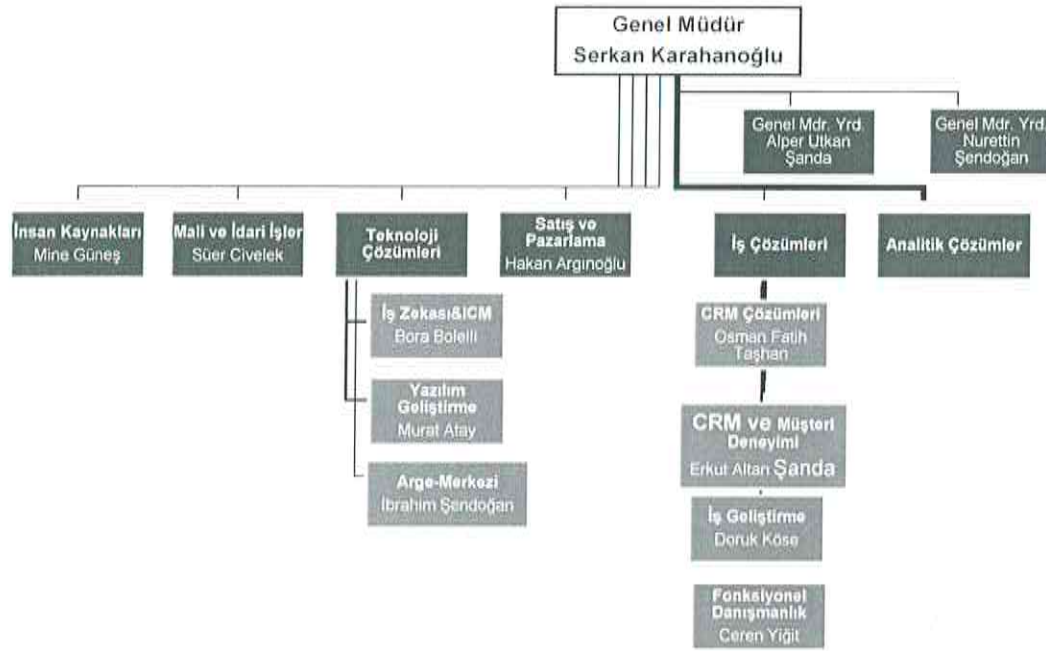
Genel Müdür
Serkan Karahanoğlu

Genel Mdr. Yrd.
Alper Utkan Şanda

Genel Mdr. Yrd.
Nurettin Şendoğan

İnsan Kaynakları
Mine Güneş

Mali ve İdari İşler
Süer Civelek

Teknoloji Çözümleri

Satış ve Pazarlama
Hakan Arginoğlu

İş Çözümleri

Analitik Çözümler

İş Zekası&ICM
Bora Bolelli

Yazılım Geliştirme
Murat Atay

Arge-Merkezi
İbrahim Şendoğan

CRM Çözümleri
Osman Fatih Taşhan

CRM ve Müşteri Deneyimi
Erkut Altan Şanda

İş Geliştirme
Doruk Köse

Fonksiyonel Danışmanlık
Ceren Yiğit